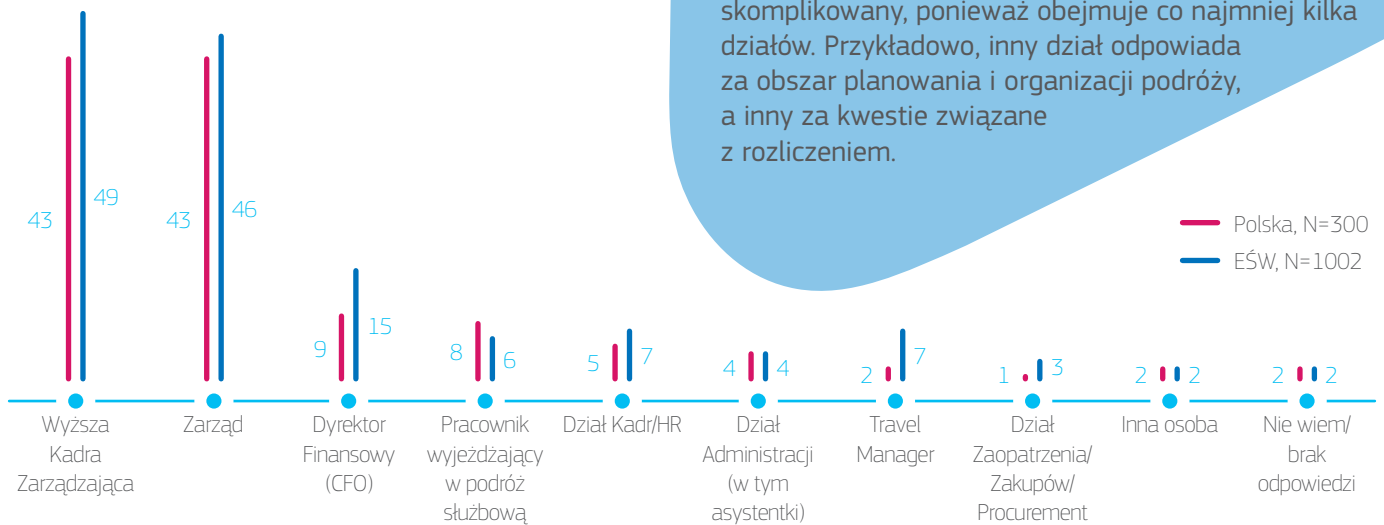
skomplikowany, ponieważ obejmuje co najmniej kilka działów. Przykładowo, inny dział odpowiada za obszar planowania i organizacji podróży, a inny za kwestie związane z rozliczeniem.

Polska, N=300
EŚW, N=1002

| | Polska | EŚW |
|---|---|---|
| Wyższa Kadra Zarządzająca | 43 | 49 |
| Zarząd | 43 | 46 |
| Dyrektor Finansowy (CFO) | 9 | 15 |
| Pracownik wyjeżdżający w podróż służbową | 8 | 6 |
| Dział Kadr/HR | 5 | 7 |
| Dział Administracji (w tym asystentki) | 4 | 4 |
| Travel Manager | 2 | 7 |
| Dział Zaopatrzenia/ Zakupów/ Procurement | 1 | 3 |
| Inna osoba | 2 | 2 |
| Nie wiem/ brak odpowiedzi | 2 | 2 |